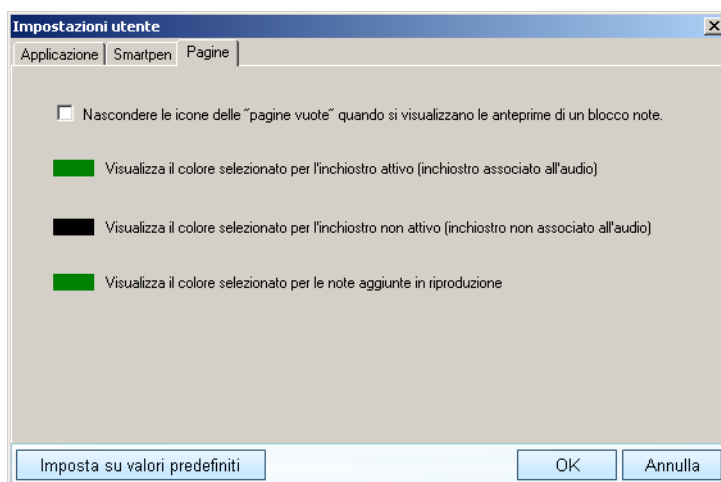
Impostazioni utente

Applicazione | Smartpen | Pagine

Nascondere le icone delle "pagine vuote" quando si visualizzano le anteprime di un blocco note.

Visualizza il colore selezionato per l'inchiostro attivo (inchiostro associato all'audio)

Visualizza il colore selezionato per l'inchiostro non attivo (inchiostro non associato all'audio)

Visualizza il colore selezionato per le note aggiunte in riproduzione

Imposta su valori predefiniti

OK

Annulla